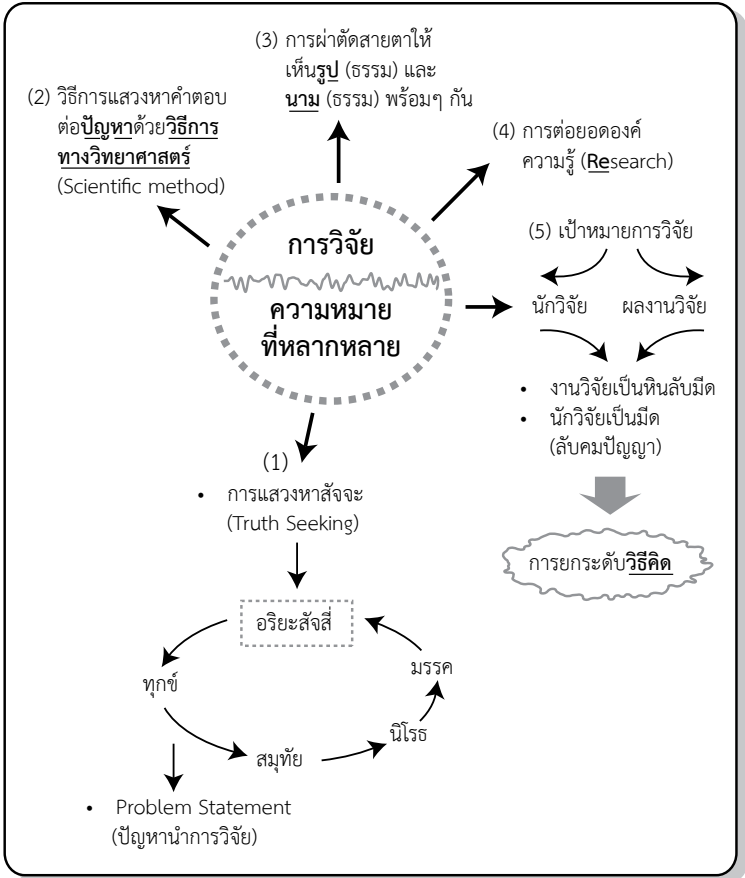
(3) การผ่าตัดสายตาให้เห็นรูป (ธรรม) และนาม (ธรรม) พร้อมๆ กัน

(2) วิธีการแสวงหาคำตอบต่อปัญหาด้วยวิธีการทางวิทยาศาสตร์ (Scientific method)

(4) การต่อยอดองค์ความรู้ (Research)

การวิจัย

ความหมายที่หลากหลาย

(5) เป้าหมายการวิจัย

นักวิจัย

ผลงานวิจัย

• งานวิจัยเป็นหินลับมีด
• นักวิจัยเป็นมีด (ลับคมปัญญา)

การยกระดับวิธีคิด

(1)

• การแสวงหาสัจจะ (Truth Seeking)

อริยะสัจสี่

ทุกข์

สมุทัย

นิโรธ

มรรค

• Problem Statement (ปัญหานำการวิจัย)